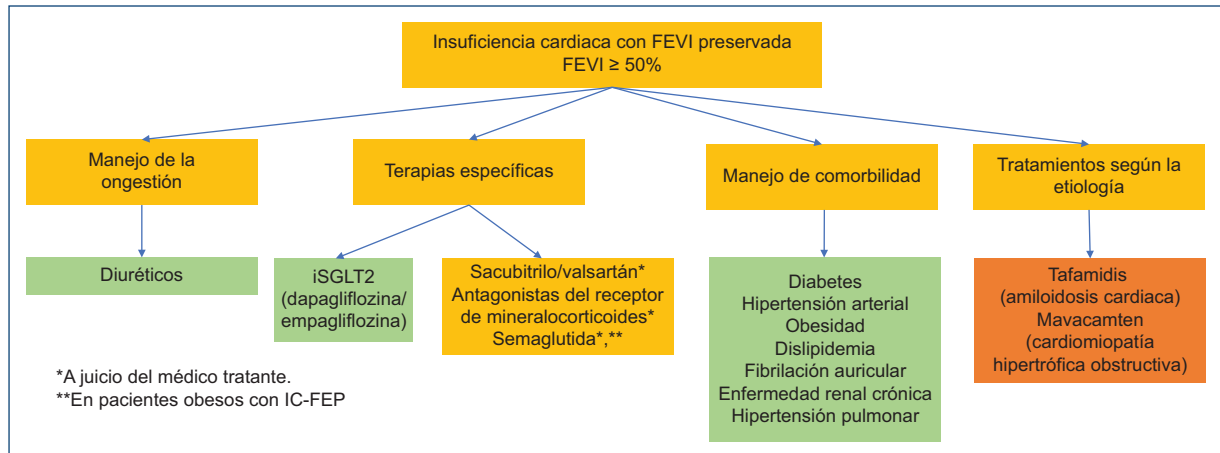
Insuficiencia cardiaca con FEVI preservada
FEVI ≥ 50%

Manejo de la ongestión

Terapias específicas

Manejo de comorbilidad

Tratamientos según la etiología

Diuréticos

iSGLT2
(dapagliflozina/ empagliflozina)

Sacubitrilo/valsartán*
Antagonistas del receptor de mineralocorticoides*
Semaglutida*,**

Diabetes
Hipertensión arterial
Obesidad
Dislipidemia
Fibrilación auricular
Enfermedad renal crónica
Hipertensión pulmonar

Tafamidis
(amiloidosis cardiaca)
Mavacamten
(cardiomiopatía hipertrófica obstructiva)

*A juicio del médico tratante.
**En pacientes obesos con IC-FEP